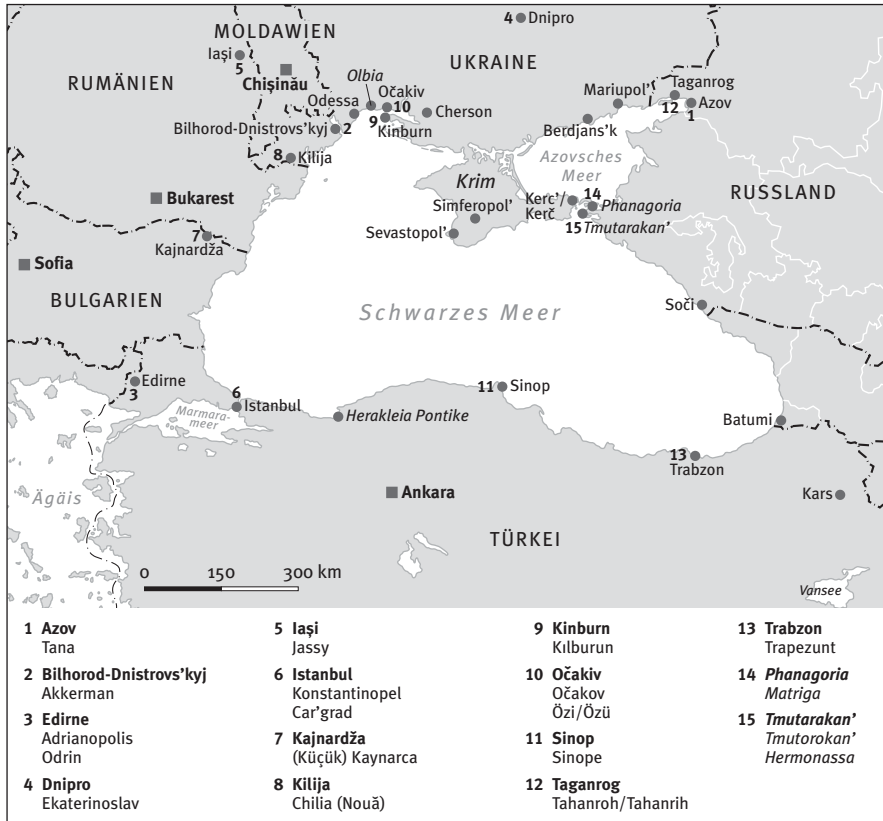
4 Dnipro

MOLDAWIEN

Iaşi
5
Chişinău

RUMÄNIEN

UKRAINE

Olbia
Odessa
Očakiv
10
Cherson
9
Kinburn
Bilhorod-Dnistrovs'kyj 2
8 Kilija

Mariupol'
Taganrog
12
Azov
1
Berdjans'k

Azovsches Meer

Krim

Bukarest

Kerc'/ Kerč
14
Phanagoria
15 Tmutarakan'

RUSSLAND

Simferopol'
Sevastopol'

7
Kajnardža

Sofia

BULGARIEN

Schwarzes Meer

Soči

Edirne
3

6
Istanbul

Marmarameer

Herakleia Pontike

11 Sinop

Batumi

13
Trabzon

Ägäis

Ankara

Kars

TÜRKEI

0 150 300 km

Vansee

1 Azov
Tana

2 Bilhorod-Dnistrovs'kyj
Akkerman

3 Edirne
Adrianopolis
Odrin

4 Dnipro
Ekaterinoslav

5 Iaşi
Jassy

6 Istanbul
Konstantinopel
Car'grad

7 Kajnardža
(Küçük) Kaynarca

8 Kilija
Chilia (Nouă)

9 Kinburn
Kılburun

10 Očakiv
Očakov
Özi/Özü

11 Sinop
Sinope

12 Taganrog
Tahanroh/Tahanrih

13 Trabzon
Trapezunt

14 Phanagoria
Matriga

15 Tmutarakan'
Tmutorokan'
Hermonassa